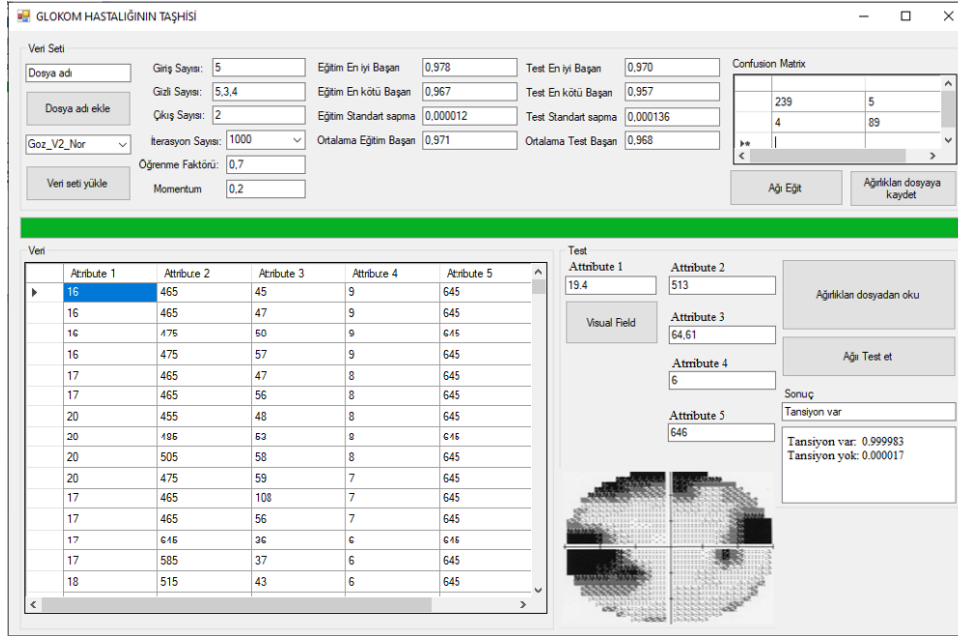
GLOKOM HASTALIĞININ TAŞHİSİ

Veri Seti

Dosya adı

Dosya adı ekle

Goz_V2_Nor

Veri seti yükle

Giriş Sayısı: 5

Gizli Sayısı: 5,3,4

Çıkış Sayısı: 2

İterasyon Sayısı: 1000

Öğrenme Faktörü: 0,7

Momentum 0,2

Eğitim En iyi Başarı 0,978

Eğitim En kötü Başarı 0,967

Eğitim Standart sapma 0,000012

Ortalama Eğitim Başarı 0,971

Test En iyi Başarı 0,970

Test En kötü Başarı 0,957

Test Standart sapma 0,000136

Ortalama Test Başarı 0,968

Confusion Matrix

| | | |
|---|---|---|
| | 239 | 5 |
| | 4 | 89 |
| ▸* | | |

Ağı Eğit

Ağırlıkları dosyaya kaydet

Veri

| | Attribute 1 | Attribute 2 | Attribute 3 | Attribute 4 | Attribute 5 |
|---|---|---|---|---|---|
| ▸ | 16 | 465 | 45 | 9 | 645 |
| | 16 | 465 | 47 | 9 | 645 |
| | 16 | 475 | 50 | 9 | 645 |
| | 16 | 475 | 57 | 9 | 645 |
| | 17 | 465 | 47 | 8 | 645 |
| | 17 | 465 | 56 | 8 | 645 |
| | 20 | 455 | 48 | 8 | 645 |
| | 20 | 485 | 53 | 8 | 645 |
| | 20 | 505 | 58 | 8 | 645 |
| | 20 | 475 | 59 | 7 | 645 |
| | 17 | 465 | 108 | 7 | 645 |
| | 17 | 465 | 56 | 7 | 645 |
| | 17 | 645 | 36 | 6 | 645 |
| | 17 | 585 | 37 | 6 | 645 |
| | 18 | 515 | 43 | 6 | 645 |

Test

Attribute 1
19.4

Visual Field

Attribute 2
513

Attribute 3
64,61

Attribute 4
6

Attribute 5
646

Ağırlıkları dosyadan oku

Ağı Test et

Sonuç
Tansiyon var

Tansiyon var: 0.999983
Tansiyon yok: 0.000017